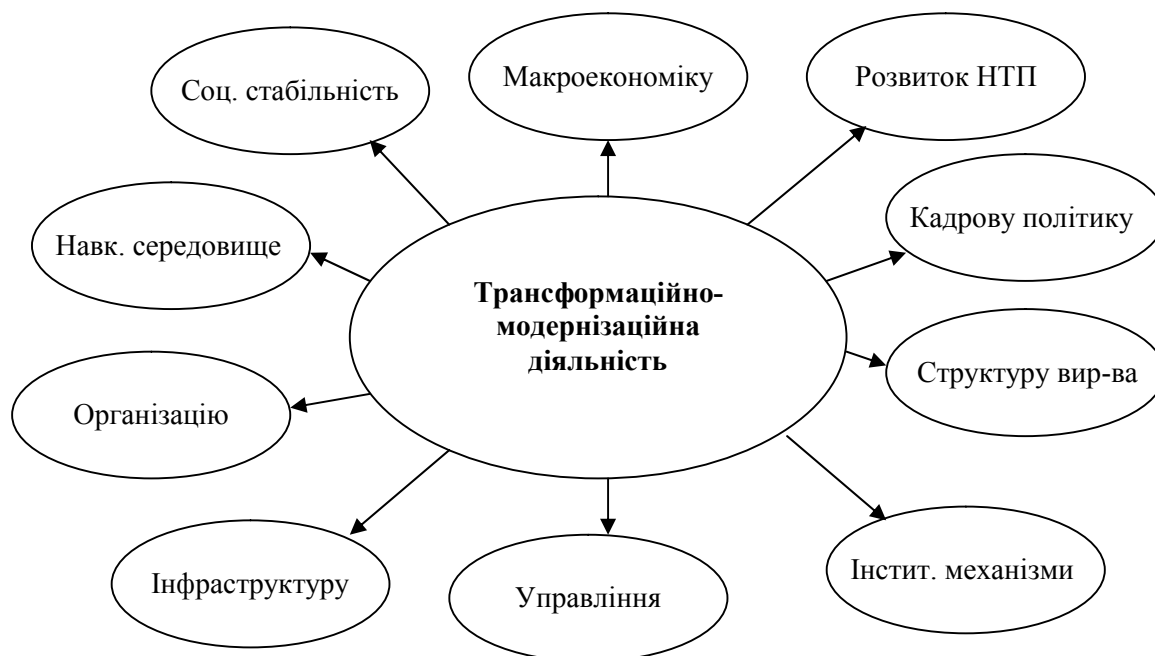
Соц. стабільність

Макроекономіку

Розвиток НТП

Навк. середовище

Кадрову політику

**Трансформаційно-модернізаційна діяльність**

Структуру вир-ва

Організацію

Інфраструктуру

Управління

Інстит. механізми